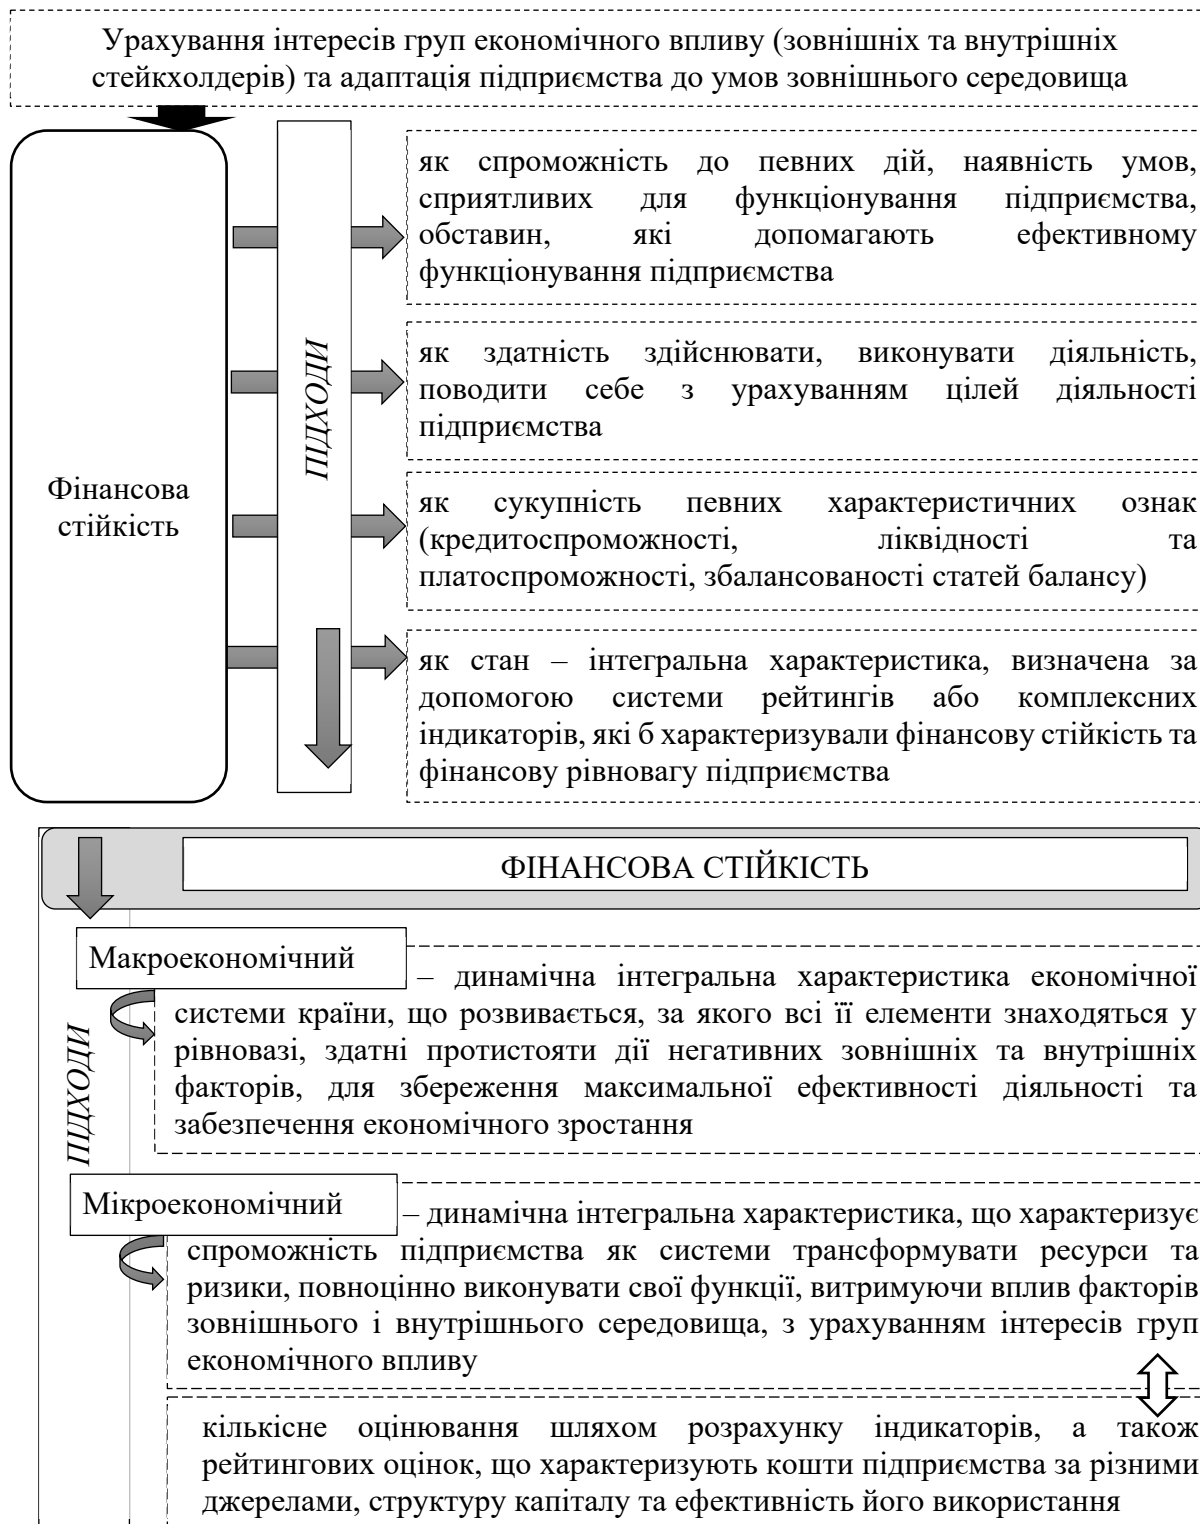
Урахування інтересів груп економічного впливу (зовнішніх та внутрішніх стейкхолдерів) та адаптація підприємства до умов зовнішнього середовища

Фінансова стійкість

ПІДХОДИ

як спроможність до певних дій, наявність умов, сприятливих для функціонування підприємства, обставин, які допомагають ефективному функціонування підприємства

як здатність здійснювати, виконувати діяльність, поводити себе з урахуванням цілей діяльності підприємства

як сукупність певних характеристичних ознак (кредитоспроможності, ліквідності та платоспроможності, збалансованості статей балансу)

як стан – інтегральна характеристика, визначена за допомогою системи рейтингів або комплексних індикаторів, які б характеризували фінансову стійкість та фінансову рівновагу підприємства

ФІНАНСОВА СТІЙКІСТЬ

ПІДХОДИ

Макроекономічний – динамічна інтегральна характеристика економічної системи країни, що розвивається, за якого всі її елементи знаходяться у рівновазі, здатні протистояти дії негативних зовнішніх та внутрішніх факторів, для збереження максимальної ефективності діяльності та забезпечення економічного зростання

Мікроекономічний – динамічна інтегральна характеристика, що характеризує спроможність підприємства як системи трансформувати ресурси та ризики, повноцінно виконувати свої функції, витримуючи вплив факторів зовнішнього і внутрішнього середовища, з урахуванням інтересів груп економічного впливу

кількісне оцінювання шляхом розрахунку індикаторів, а також рейтингових оцінок, що характеризують кошти підприємства за різними джерелами, структуру капіталу та ефективність його використання